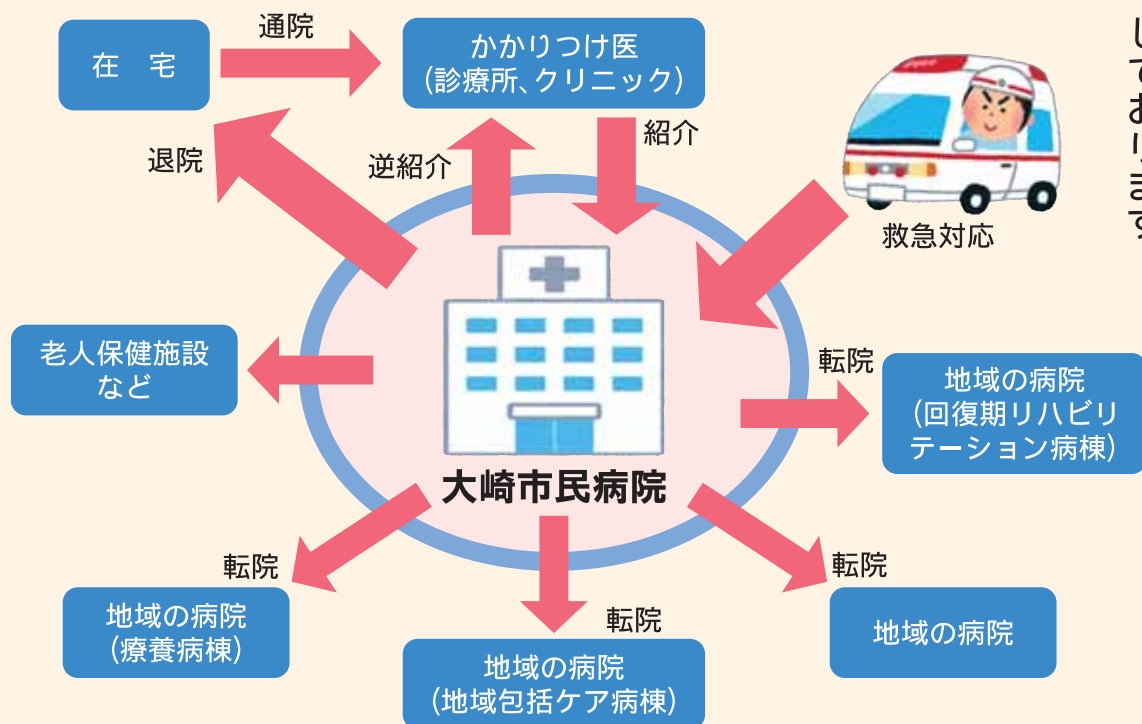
在　宅

通院

かかりつけ医
（診療所、クリニック）

退院

逆紹介

紹介

救急対応

老人保健施設
など

大崎市民病院

転院

地域の病院
（回復期リハビリテーション病棟）

転院

地域の病院
（療養病棟）

転院

地域の病院
（地域包括ケア病棟）

転院

地域の病院

し
て
お
り
ま
す